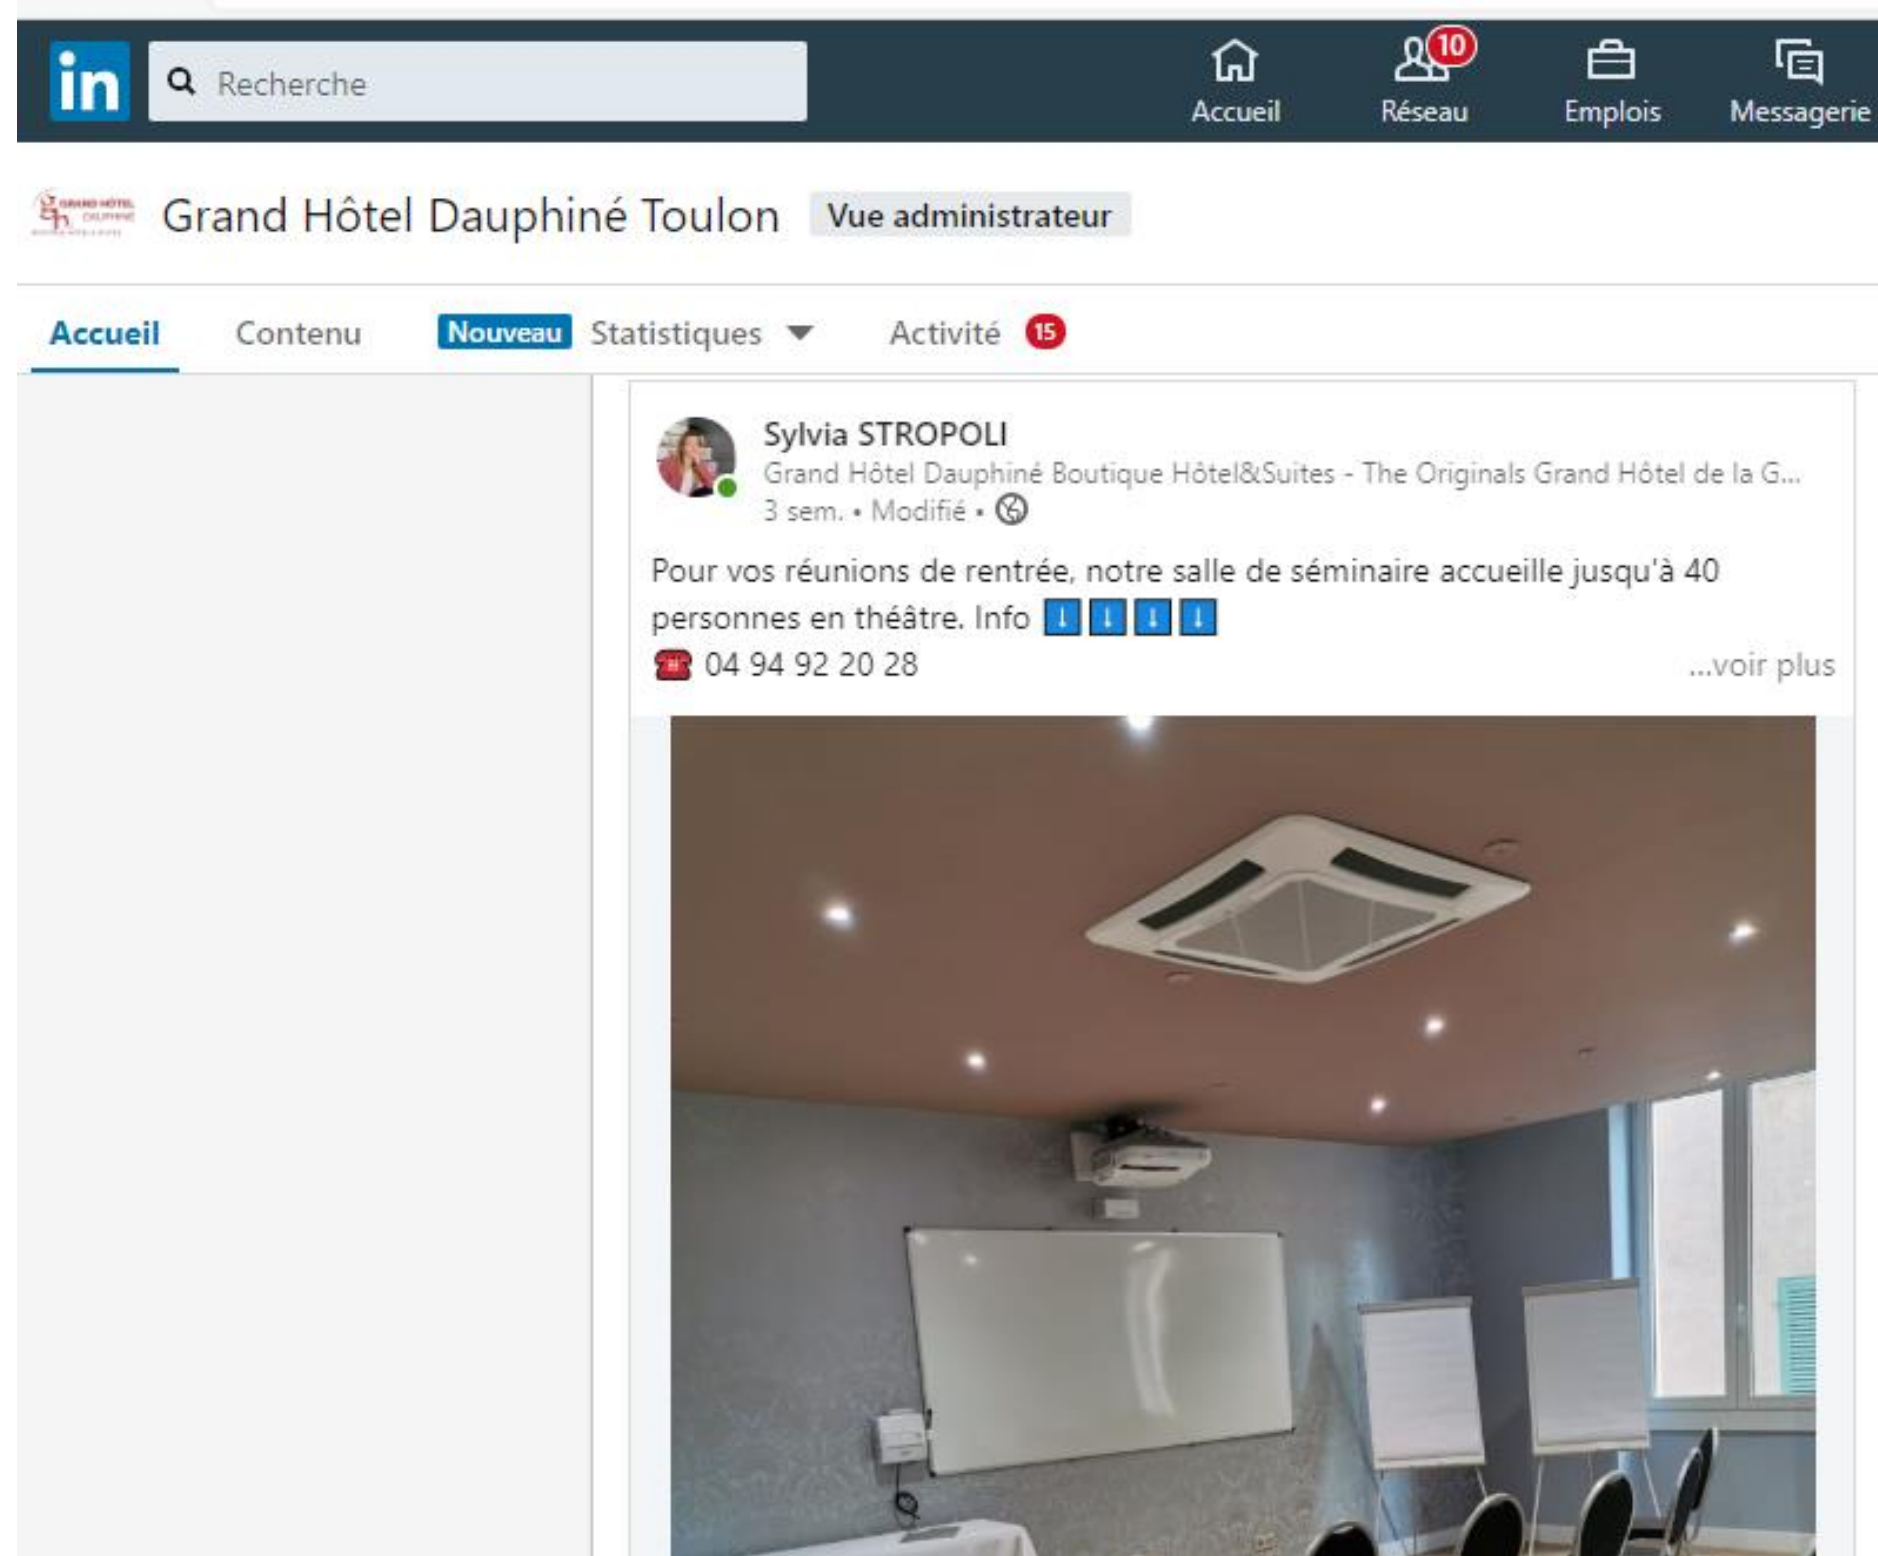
in Recherche

Accueil 10 Réseau Emplois Messagerie

Grand Hôtel Dauphiné Toulon Vue administrateur

Accueil Contenu Nouveau Statistiques Activité 15

Sylvia STROPOLI
Grand Hôtel Dauphiné Boutique Hôtel&Suites - The Originals Grand Hôtel de la G...
3 sem. • Modifié •

Pour vos réunions de rentrée, notre salle de séminaire accueille jusqu'à 40 personnes en théâtre. Info ⬇️⬇️⬇️⬇️
☎️ 04 94 92 20 28 ...voir plus